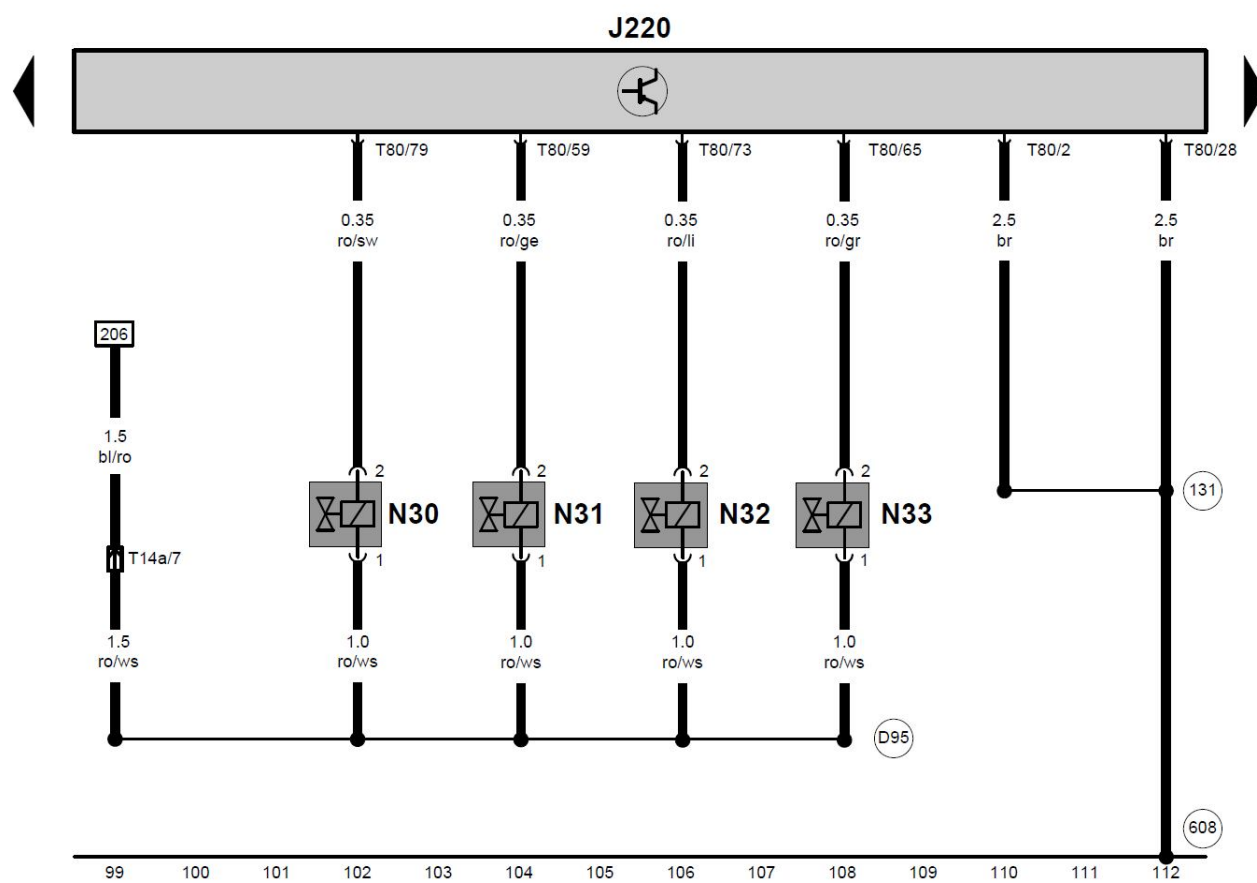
J220

T80/79
0.35
ro/sw

T80/59
0.35
ro/ge

T80/73
0.35
ro/li

T80/65
0.35
ro/gr

T80/2
2.5
br

T80/28
2.5
br

206
1.5
bl/ro

T14a/7

1.5
ro/ws

2
N30
1

2
N31
1

2
N32
1

2
N33
1

131

1.0
ro/ws

1.0
ro/ws

1.0
ro/ws

1.0
ro/ws

D95

608

99 100 101 102 103 104 105 106 107 108 109 110 111 112